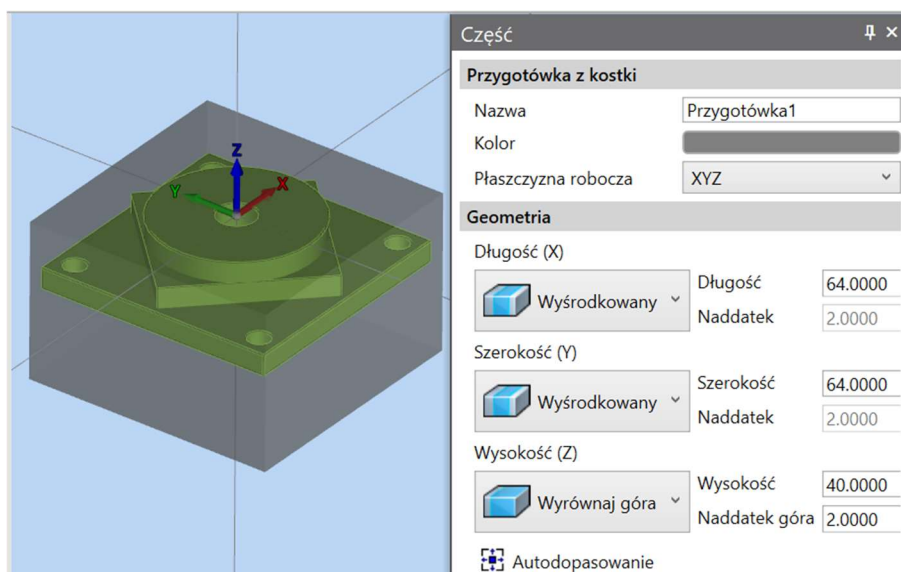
Z
Y
X

Część

Przygotówka z kostki

| Nazwa | Przygotówka1 |
|---|---|
| Kolor | |
| Płaszczyzna robocza | XYZ |

Geometria

Długość (X)

Wyśrodkowany

| Długość | 64.0000 |
|---|---|
| Naddatek | 2.0000 |

Szerokość (Y)

Wyśrodkowany

| Szerokość | 64.0000 |
|---|---|
| Naddatek | 2.0000 |

Wysokość (Z)

Wyrównaj góra

| Wysokość | 40.0000 |
|---|---|
| Naddatek góra | 2.0000 |

Autodopasowanie